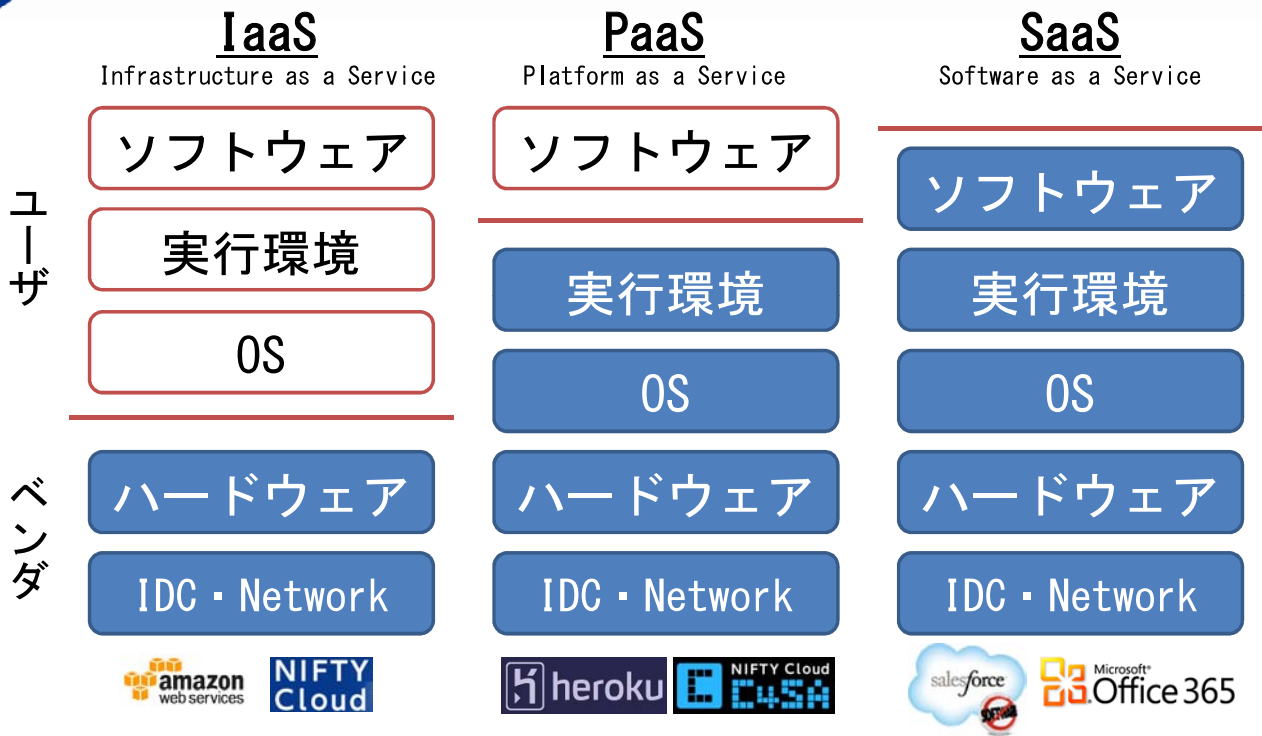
IaaS
Infrastructure as a Service

PaaS
Platform as a Service

SaaS
Software as a Service

ユーザ

ソフトウェア
実行環境
OS

ソフトウェア

ソフトウェア
実行環境
OS

ベンダ

ハードウェア
IDC・Network

実行環境
OS
ハードウェア
IDC・Network

ハードウェア
IDC・Network

amazon web services
NIFTY Cloud

heroku
NIFTY Cloud C4SA

salesforce
Microsoft Office 365